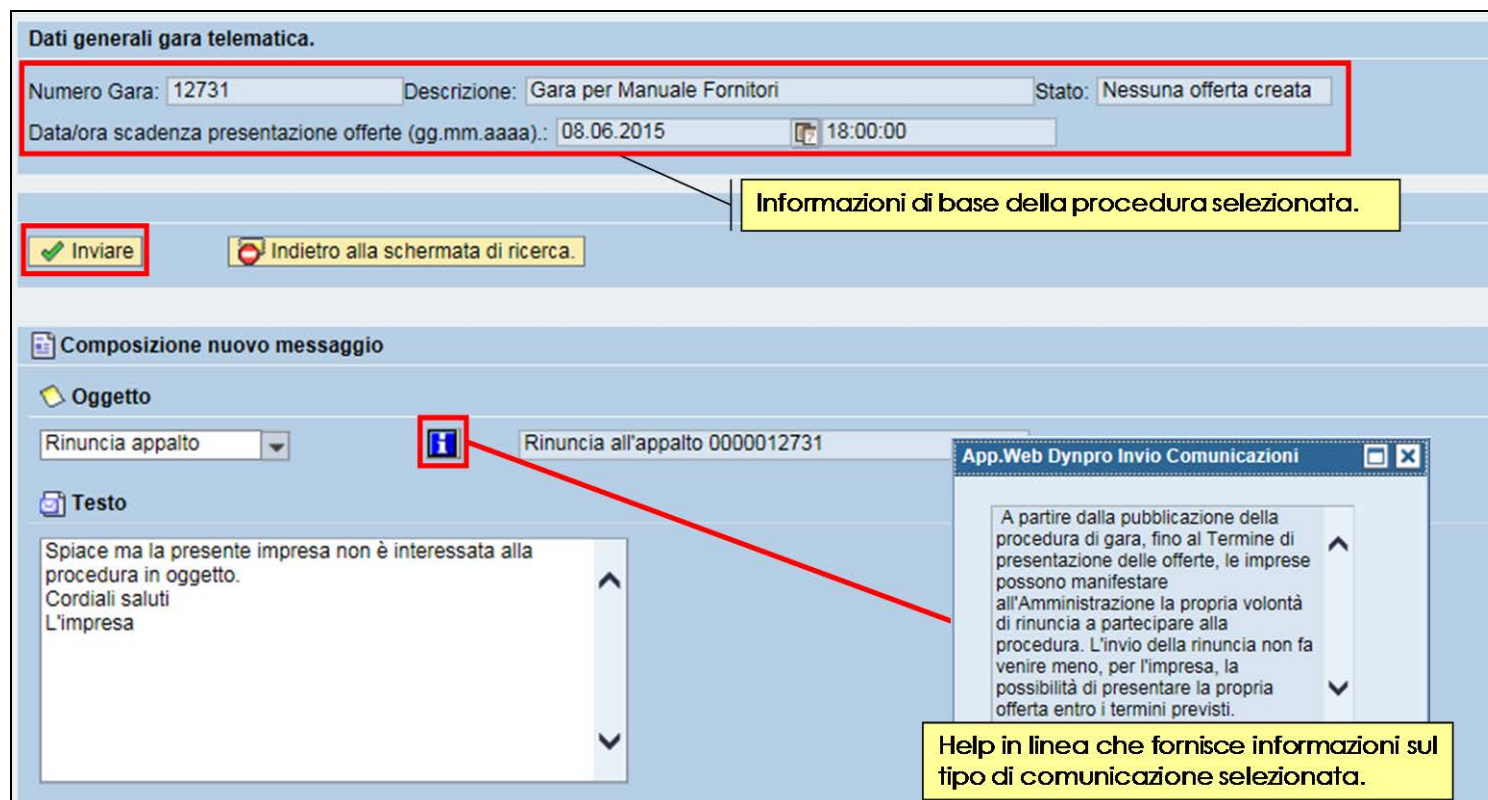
Dati generali gara telematica.

Numero Gara: 12731 Descrizione: Gara per Manuale Fornitori Stato: Nessuna offerta creata

Data/ora scadenza presentazione offerte (gg.mm.aaaa).: 08.06.2015 18:00:00

Informazioni di base della procedura selezionata.

Inviare

Indietro alla schermata di ricerca.

Composizione nuovo messaggio

Oggetto

Rinuncia appalto

Rinuncia all'appalto 0000012731

App.Web Dynpro Invio Comunicazioni

A partire dalla pubblicazione della procedura di gara, fino al Termine di presentazione delle offerte, le imprese possono manifestare all'Amministrazione la propria volontà di rinuncia a partecipare alla procedura. L'invio della rinuncia non fa venire meno, per l'impresa, la possibilità di presentare la propria offerta entro i termini previsti.

Testo

Spiace ma la presente impresa non è interessata alla procedura in oggetto.
Cordiali saluti
L'impresa

Help in linea che fornisce informazioni sul tipo di comunicazione selezionata.